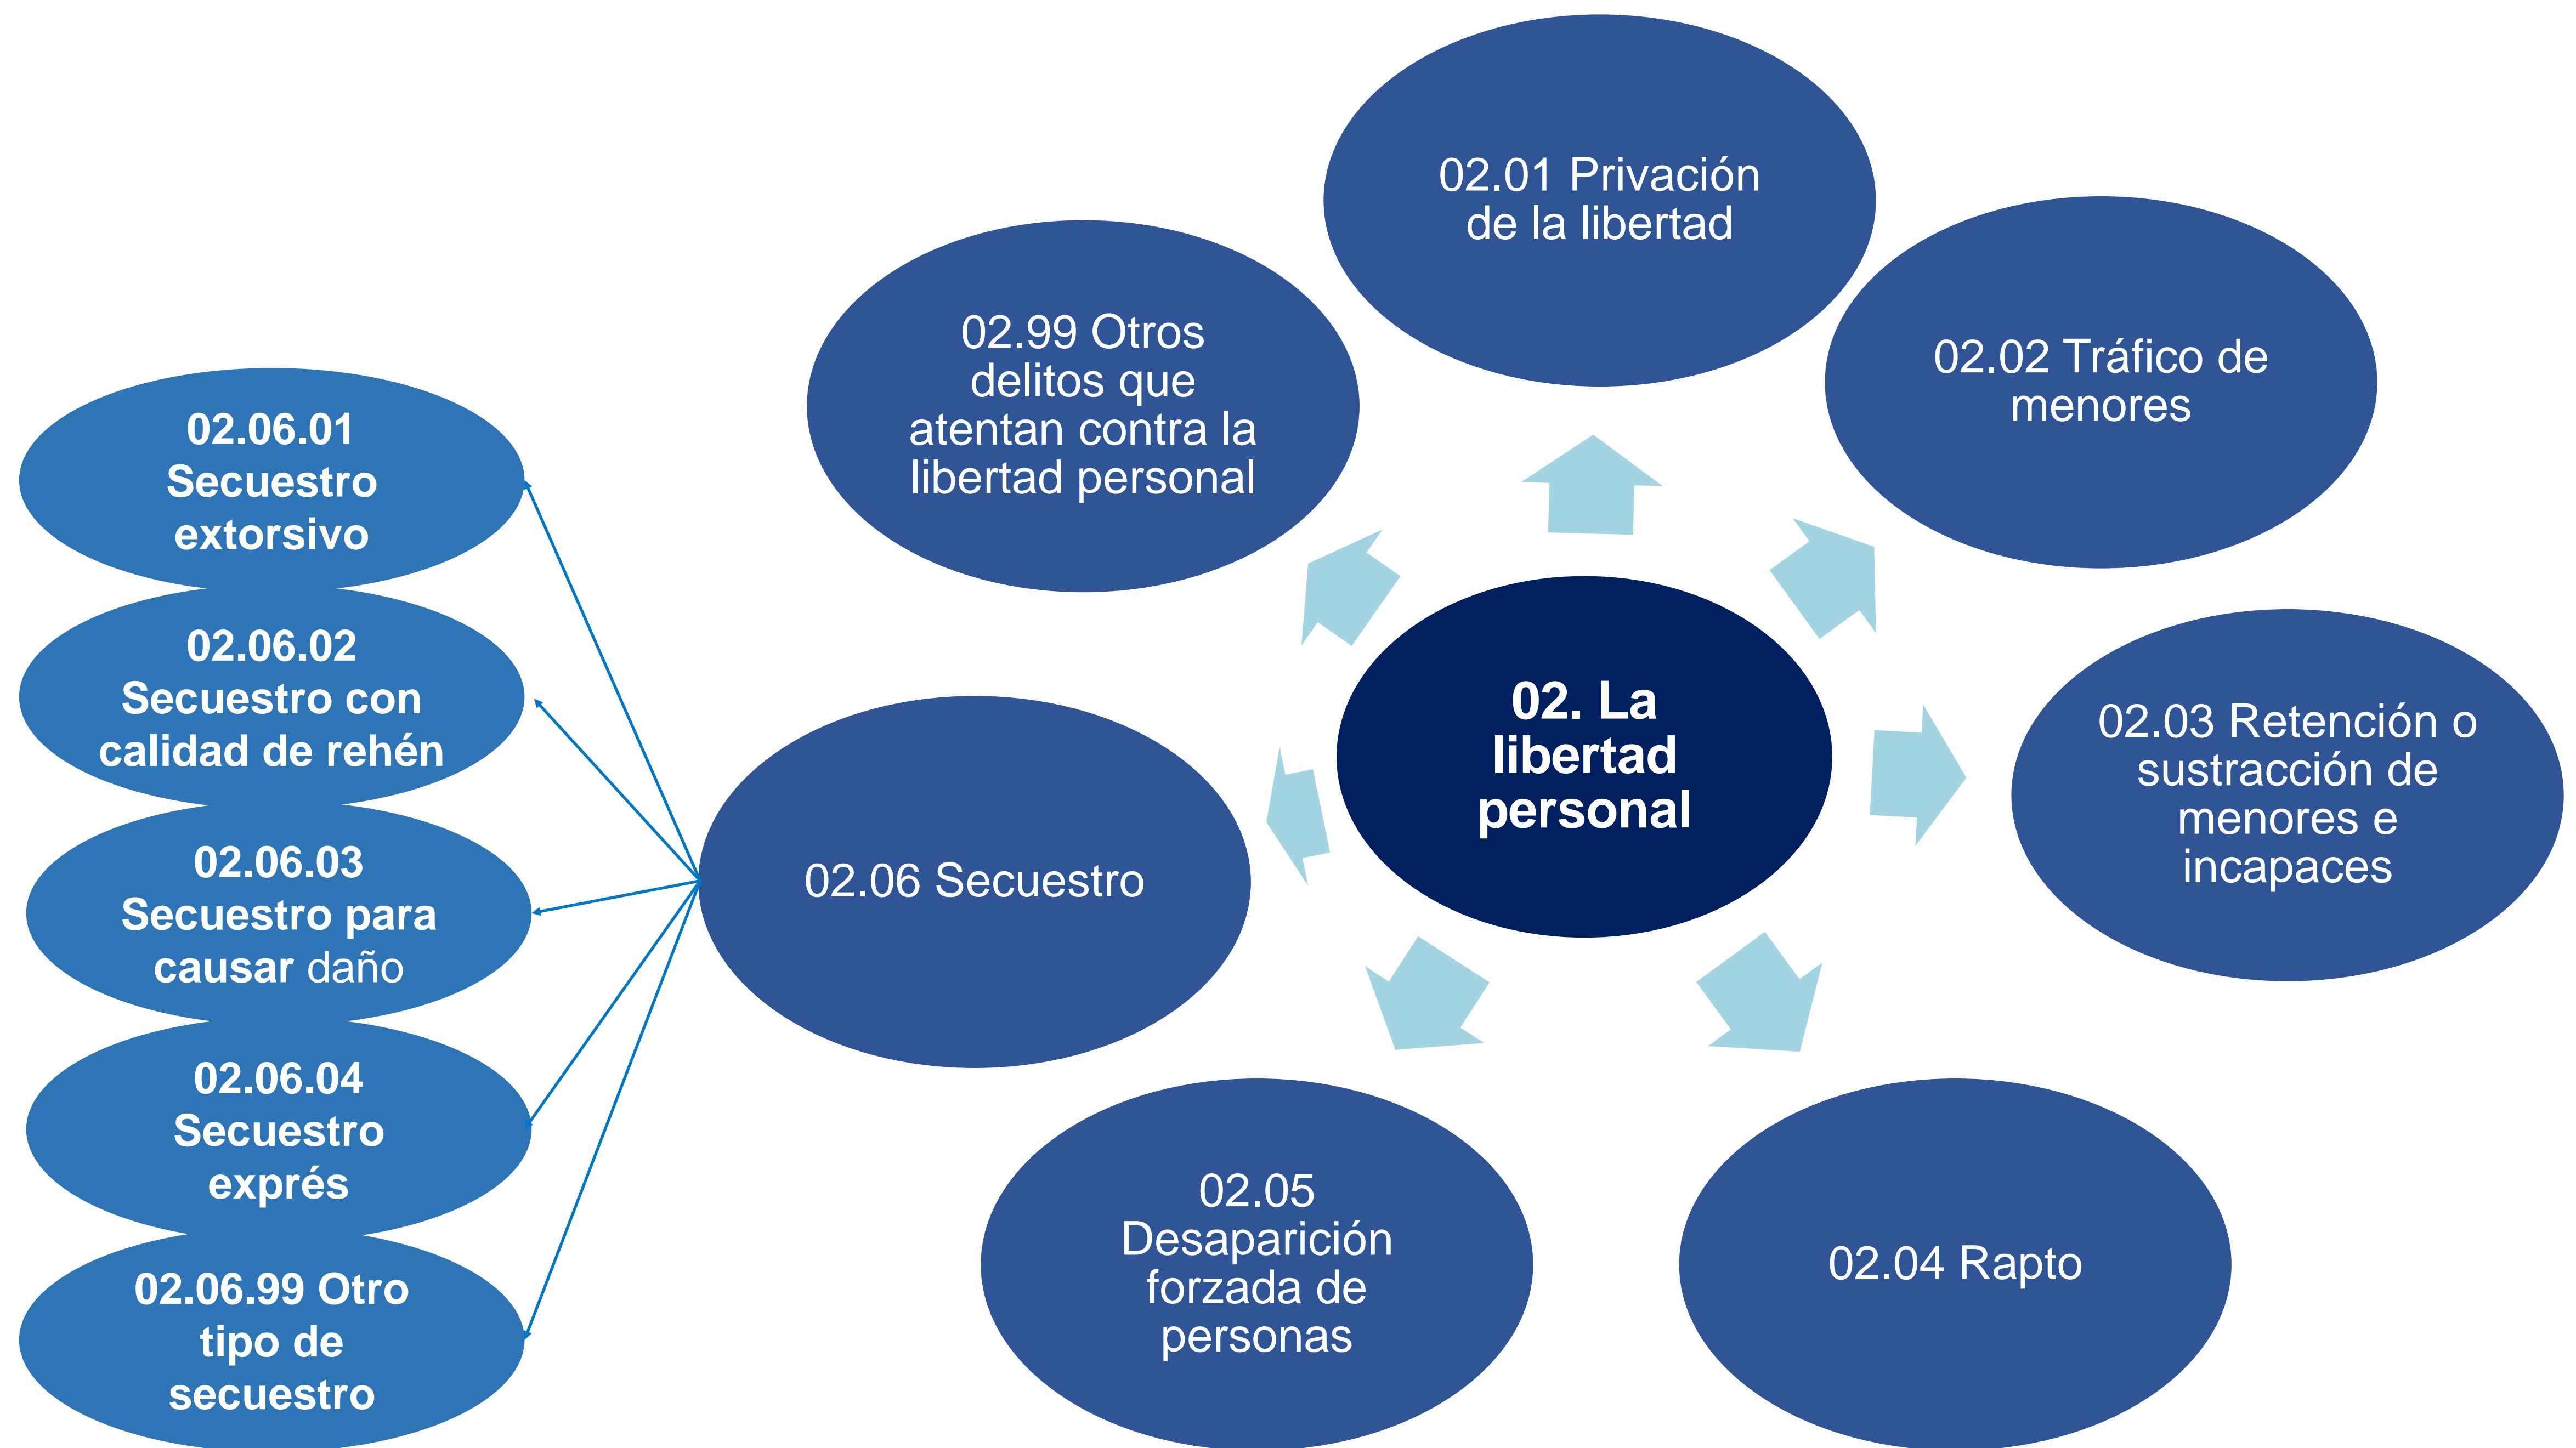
02. La libertad personal

02.01 Privación de la libertad

02.02 Tráfico de menores

02.03 Retención o sustracción de menores e incapaces

02.04 Rapto

02.05 Desaparición forzada de personas

02.06 Secuestro

02.99 Otros delitos que atentan contra la libertad personal

02.06.01 Secuestro extorsivo

02.06.02 Secuestro con calidad de rehén

02.06.03 Secuestro para causar daño

02.06.04 Secuestro exprés

02.06.99 Otro tipo de secuestro